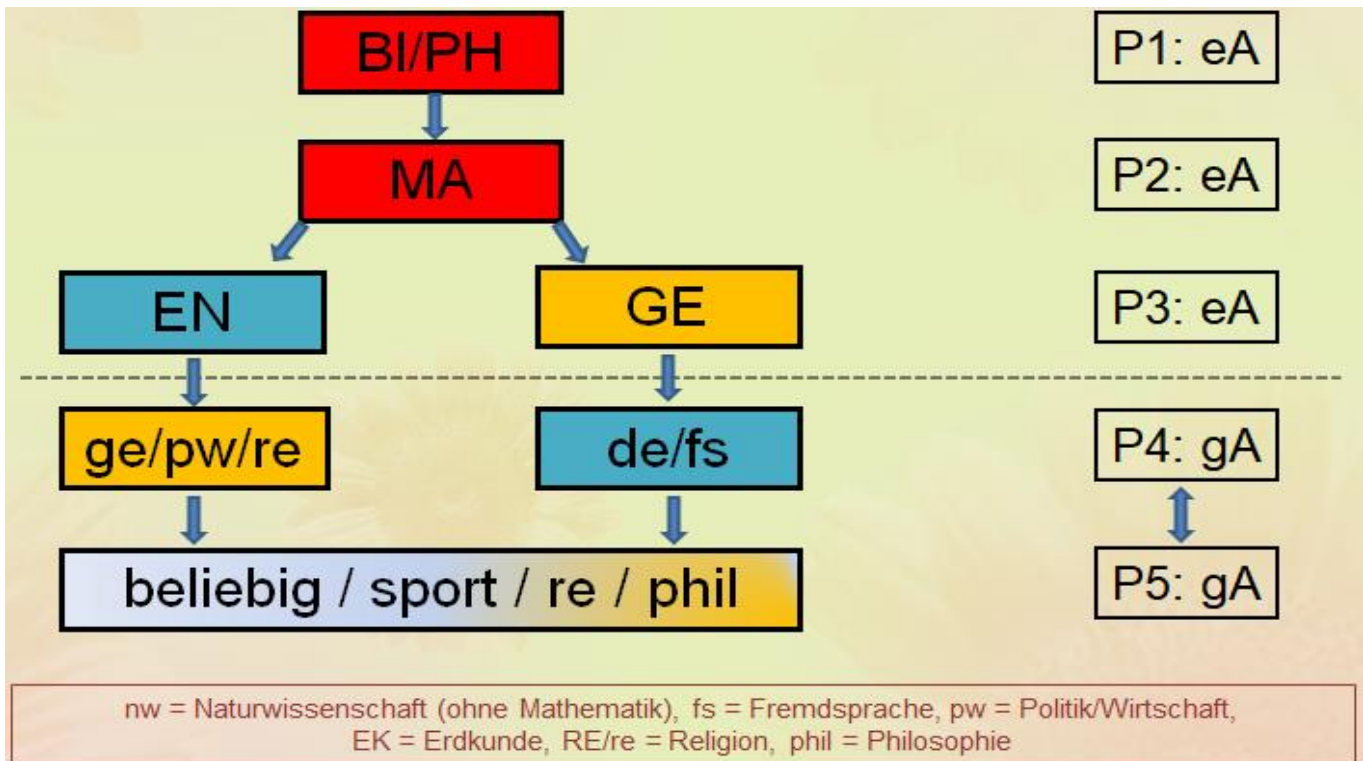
BI/PH

P1: eA

MA

P2: eA

EN

GE

P3: eA

ge/pw/re

de/fs

P4: gA

beliebig / sport / re / phil

P5: gA

nw = Naturwissenschaft (ohne Mathematik), fs = Fremdsprache, pw = Politik/Wirtschaft, EK = Erdkunde, RE/re = Religion, phil = Philosophie